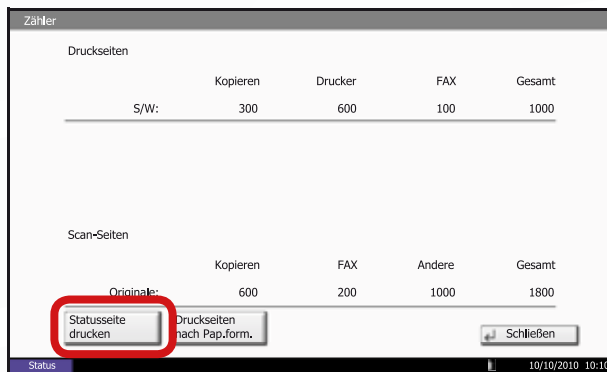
Zähler

Druckseiten

| | Kopieren | Drucker | FAX | Gesamt |
|---|---|---|---|---|
| S/W: | 300 | 600 | 100 | 1000 |

Scan-Seiten

| | Kopieren | FAX | Andere | Gesamt |
|---|---|---|---|---|
| Originale: | 600 | 200 | 1000 | 1800 |

Statusseite drucken

Druckseiten nach Pap.form.

Schließen

Status

10/10/2010 10:10